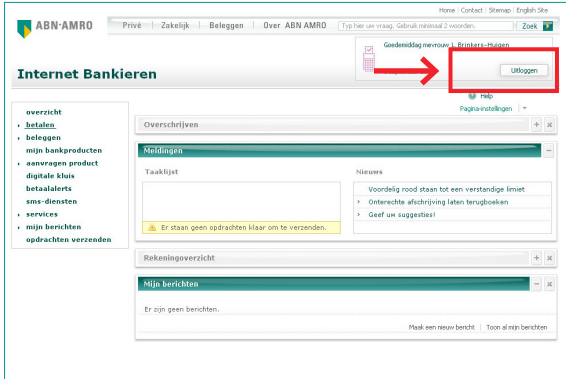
Home | Contact | Sitemap | English Site

ABN·AMRO

Privé | Zakelijk | Beleggen | Over ABN AMRO

Typ hier uw vraag. Gebruik minimaal 2 woorden.

Zoek

Goedemiddag mevrouw L. Brinkers-Huigen

Uitloggen

Internet Bankieren

Help

Pagina-instellingen

overzicht
betalen
beleggen
mijn bankproducten
aanvragen product
digitale kluis
betaalalerts
sms-diensten
services
mijn berichten
opdrachten verzenden

Overschrijven

Meldingen

Takenlijst

Er staan geen opdrachten klaar om te verzenden.

Nieuws

Voordelig rood staan tot een verstandige limiet
Onterechte afschrijving laten terugboeken
Geef uw suggesties!

Rekeningoverzicht

Mijn berichten

Er zijn geen berichten.

Maak een nieuw bericht | Toon al mijn berichten